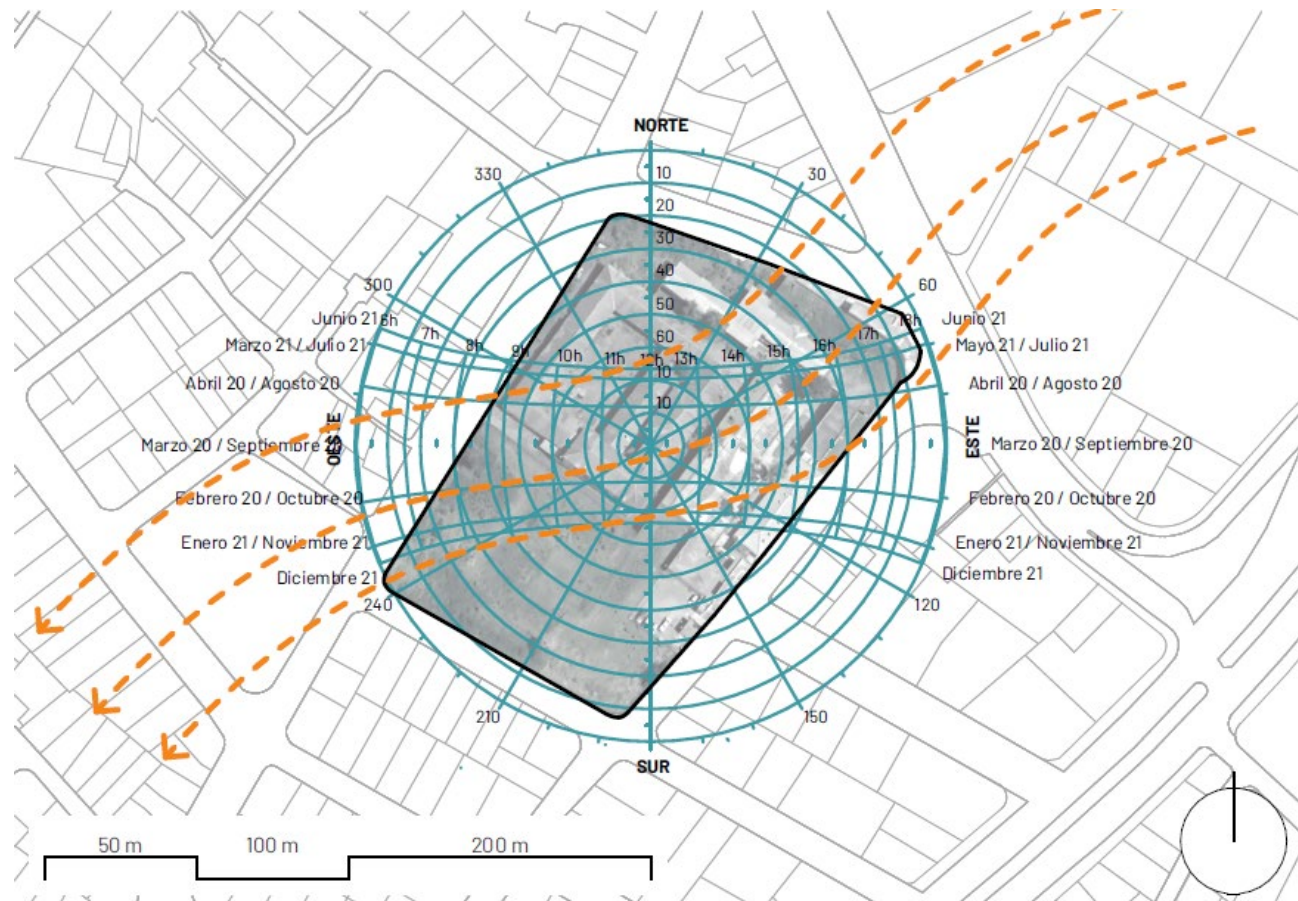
NORTE
330
30
10
20
30
40
50
60
300
60
Junio 21
6h
7h
8h
9h
10h
11h
12h
13h
14h
15h
16h
17h
18h
Junio 21
Marzo 21 / Julio 21
Mayo 21 / Julio 21
Abril 20 / Agosto 20
Abril 20 / Agosto 20
10
10
OESTE
ESTE
Marzo 20 / Septiembre 20
Marzo 20 / Septiembre 20
Febrero 20 / Octubre 20
Febrero 20 / Octubre 20
Enero 21 / Noviembre 21
Enero 21 / Noviembre 21
Diciembre 21
Diciembre 21
240
120
210
150
SUR
50 m
100 m
200 m